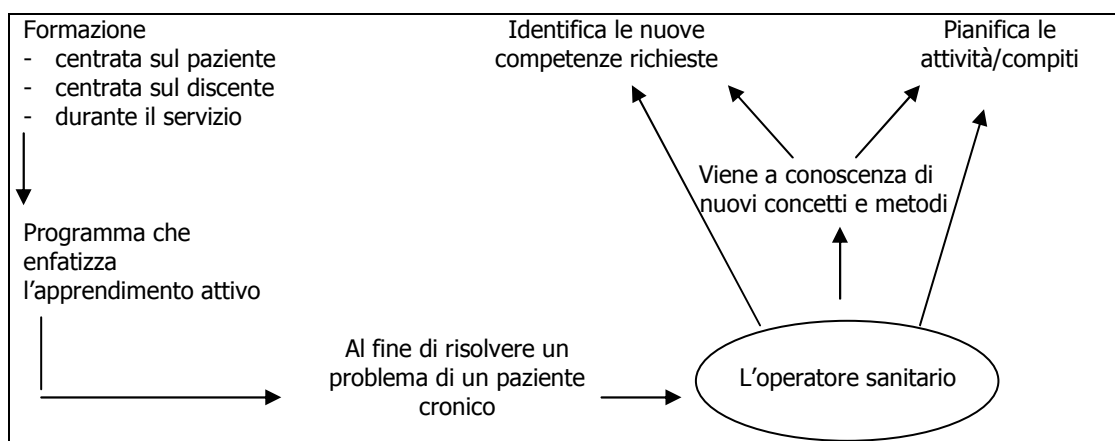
Formazione
- centrata sul paziente
- centrata sul discente
- durante il servizio

Identifica le nuove competenze richieste

Pianifica le attività/compiti

Viene a conoscenza di nuovi concetti e metodi

Programma che enfatizza l'apprendimento attivo

Al fine di risolvere un problema di un paziente cronico

L'operatore sanitario